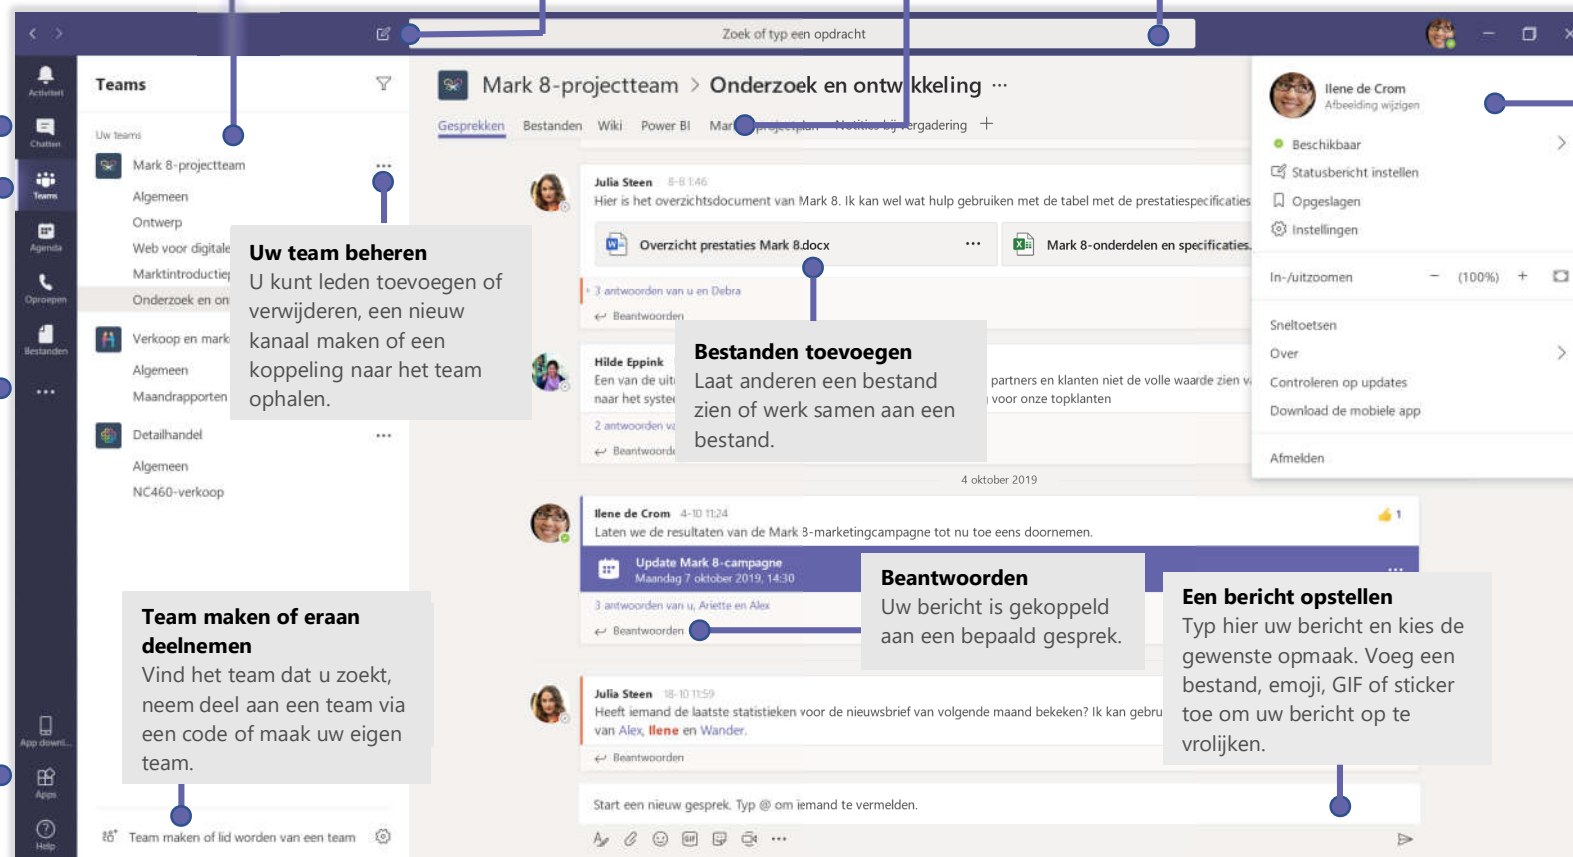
Zoek of typ een opdracht

Activiteit
Chatten
Teams
Agenda
Oproepen
Bestanden
...
App downl...
Apps
Help

Teams

Uw teams
Mark 8-projectteam
Algemeen
Ontwerp
Web voor digitale
Marktintroductie
Onderzoek en on
Verkoop en mark
Algemeen
Maandrapporten
Detailhandel
Algemeen
NC460-verkoop

Team maken of lid worden van een team

Mark 8-projectteam > Onderzoek en ontwikkeling ···
Gesprekken Bestanden Wiki Power BI Mar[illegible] projectplan Notities bij vergadering +

Julia Steen 8-8 1:46
Hier is het overzichtsdocument van Mark 8. Ik kan wel wat hulp gebruiken met de tabel met de prestatiespecificaties
Overzicht prestaties Mark 8.docx ···
Mark 8-onderdelen en specificaties
3 antwoorden van u en Debra
Beantwoorden

Hilde Eppink
Een van de uit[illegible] partners en klanten niet de volle waarde zien v
naar het syste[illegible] voor onze topklanten
2 antwoorden v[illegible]
Beantwoord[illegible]

4 oktober 2019

Ilene de Crom 4-10 11:24
Laten we de resultaten van de Mark 8-marketingcampagne tot nu toe eens doornemen.
1
Update Mark 8-campagne
Maandag 7 oktober 2019, 14:30
3 antwoorden van u, Ariette en Alex
Beantwoorden

Julia Steen 18-10 11:59
Heeft iemand de laatste statistieken voor de nieuwsbrief van volgende maand bekeken? Ik kan gebru
van Alex, Ilene en Wander.
Beantwoorden

Start een nieuw gesprek. Typ @ om iemand te vermelden.

Ilene de Crom
Afbeelding wijzigen
Beschikbaar
Statusbericht instellen
Opgeslagen
Instellingen
In-/uitzoomen − (100%) +
Sneltoetsen
Over
Controleren op updates
Download de mobiele app
Afmelden

Uw team beheren
U kunt leden toevoegen of verwijderen, een nieuw kanaal maken of een koppeling naar het team ophalen.

Bestanden toevoegen
Laat anderen een bestand zien of werk samen aan een bestand.

Team maken of eraan deelnemen
Vind het team dat u zoekt, neem deel aan een team via een code of maak uw eigen team.

Beantwoorden
Uw bericht is gekoppeld aan een bepaald gesprek.

Een bericht opstellen
Typ hier uw bericht en kies de gewenste opmaak. Voeg een bestand, emoji, GIF of sticker toe om uw bericht op te vrolijken.